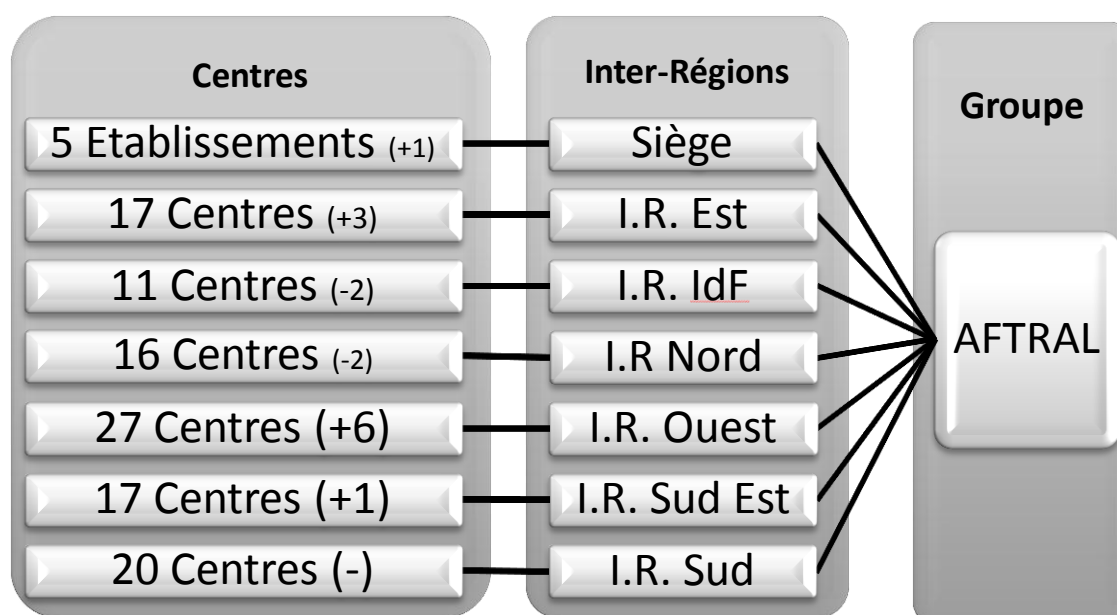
Centres

5 Etablissements (+1)

17 Centres (+3)

11 Centres (-2)

16 Centres (-2)

27 Centres (+6)

17 Centres (+1)

20 Centres (-)

Inter-Régions

Siège

I.R. Est

I.R. IdF

I.R Nord

I.R. Ouest

I.R. Sud Est

I.R. Sud

Groupe

AFTRAL